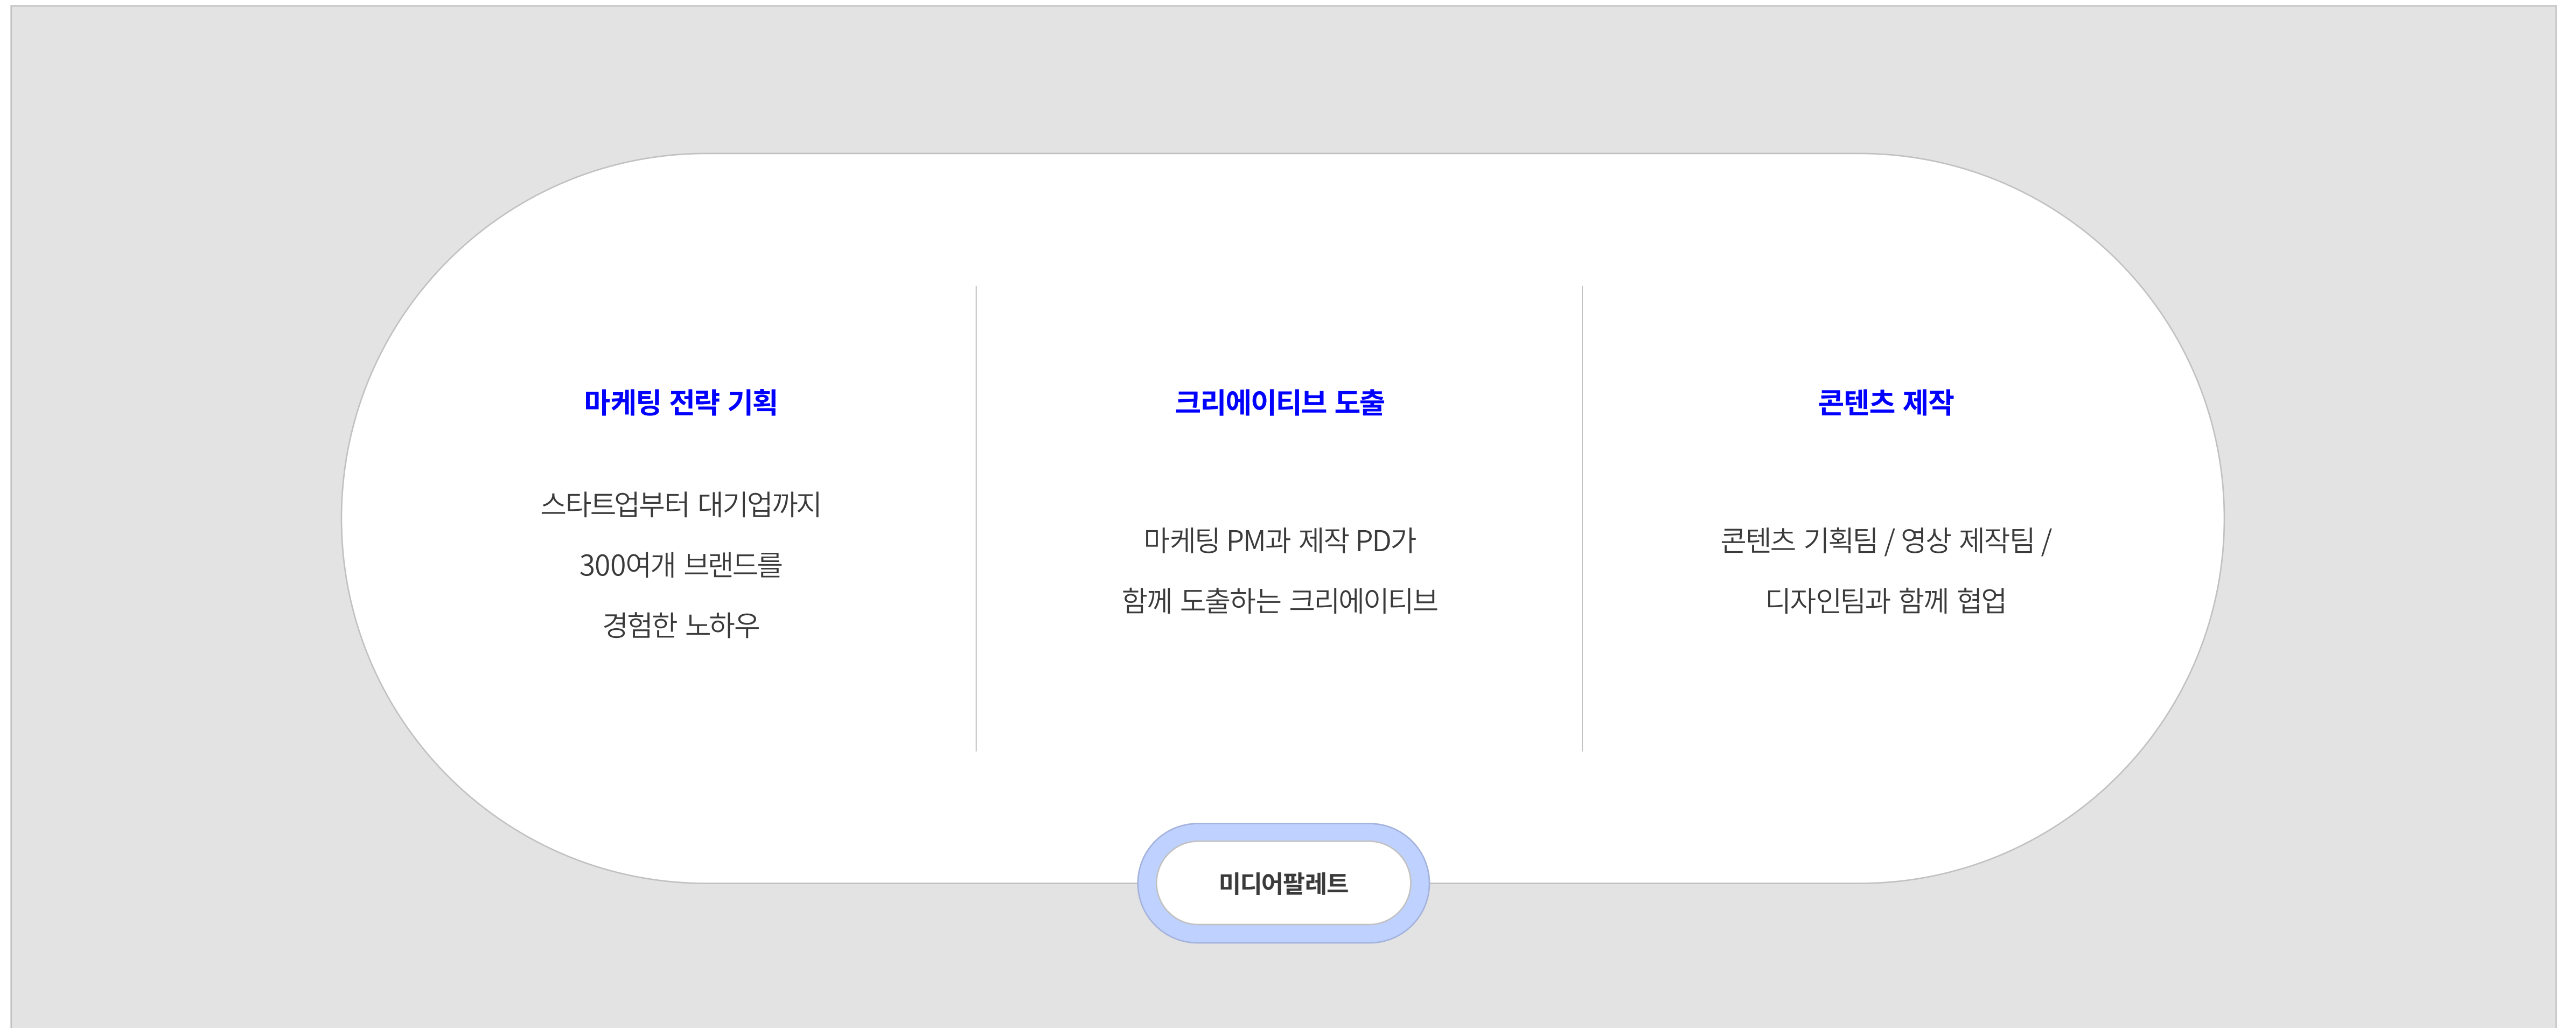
마케팅 전략 기획

스타트업부터 대기업까지
300여개 브랜드를
경험한 노하우

크리에이티브 도출

마케팅 PM과 제작 PD가
함께 도출하는 크리에이티브

콘텐츠 제작

콘텐츠 기획팀 / 영상 제작팀 /
디자인팀과 함께 협업

미디어팔레트